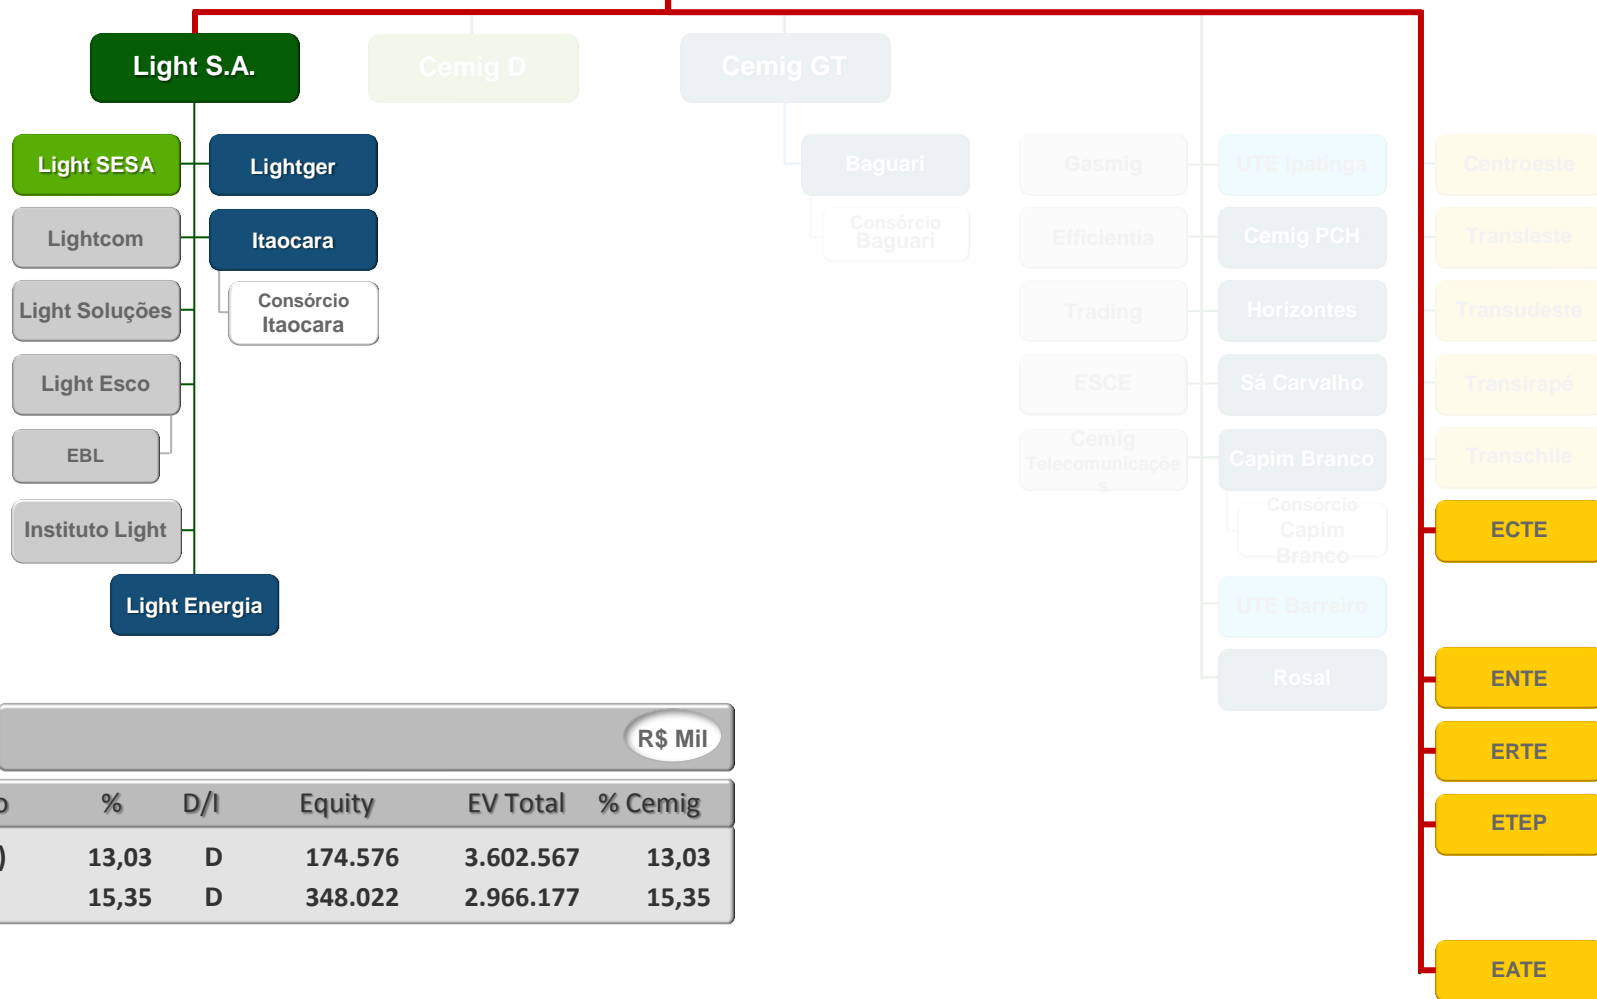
Light S.A.

Cemig D

Cemig GT

Light SESA

Lightger

Lightcom

Itaocara

Consórcio Itaocara

Light Soluções

Light Esco

EBL

Instituto Light

Light Energia

Baguari

Consórcio Baguari

Gasmig

Efficientia

Trading

ESCE

Cemig Telecomunicações

UTE Ipatinga

Cemig PCH

Horizontes

Sá Carvalho

Capim Branco

Consórcio Capim Branco

UTE Barreiro

Rosal

Centroeste

Transleste

Transudeste

Transirapé

Transchile

ECTE

ENTE

ERTE

ETEP

EATE

R$ Mil

| o | % | D/I | Equity | EV Total | % Cemig |
|---|---|---|---|---|---|
| ) | 13,03 | D | 174.576 | 3.602.567 | 13,03 |
|  | 15,35 | D | 348.022 | 2.966.177 | 15,35 |